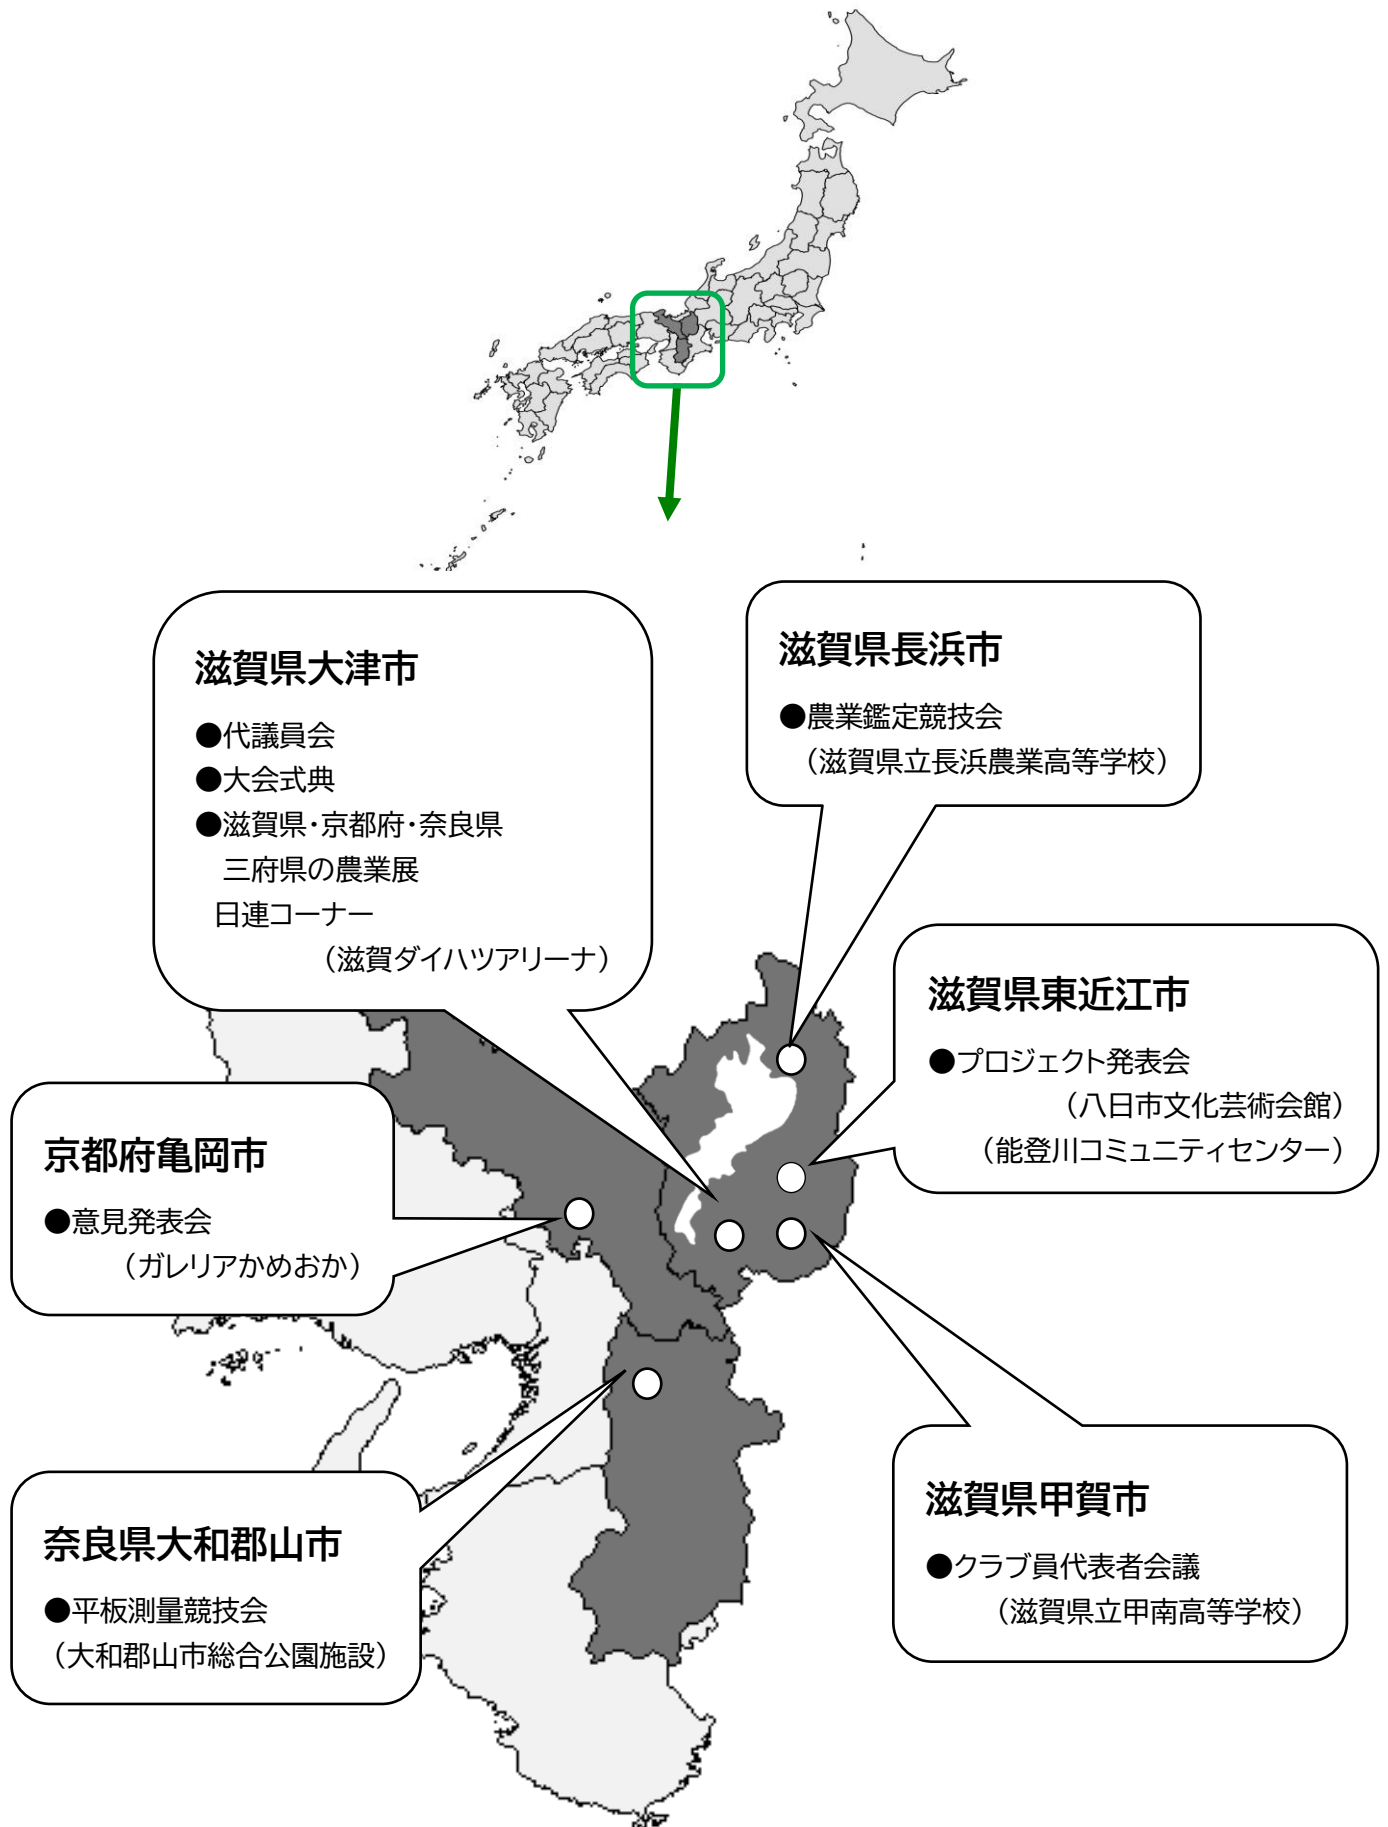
滋賀県大津市

●代議員会
●大会式典
●滋賀県・京都府・奈良県
三府県の農業展
日連コーナー
（滋賀ダイハツアリーナ）

滋賀県長浜市

●農業鑑定競技会
（滋賀県立長浜農業高等学校）

滋賀県東近江市

●プロジェクト発表会
（八日市文化芸術会館）
（能登川コミュニティセンター）

京都府亀岡市

●意見発表会
（ガレリアかめおか）

奈良県大和郡山市

●平板測量競技会
（大和郡山市総合公園施設）

滋賀県甲賀市

●クラブ員代表者会議
（滋賀県立甲南高等学校）